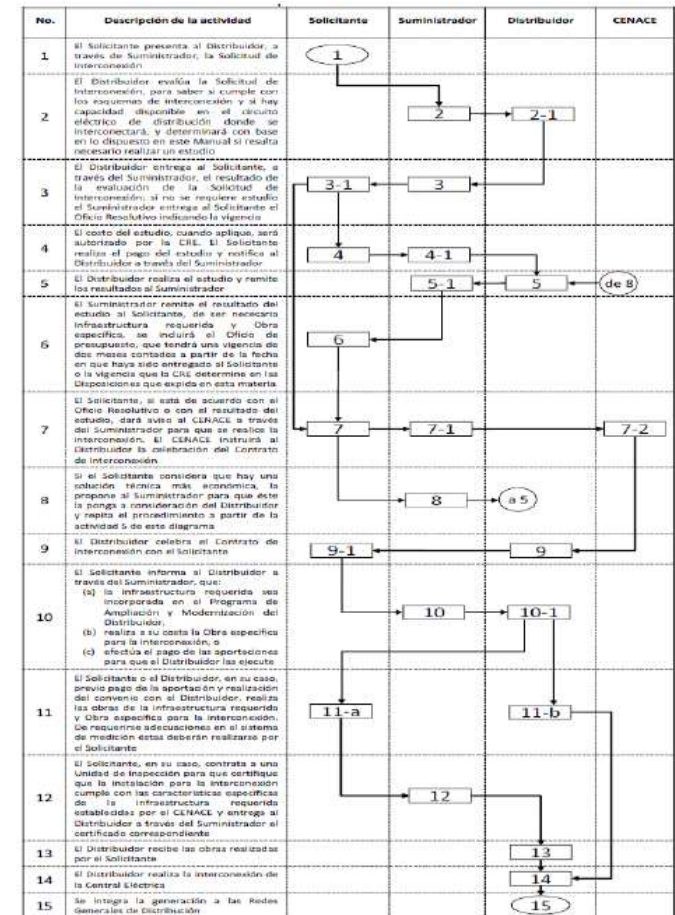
| No. | Descripción de la actividad | Solicitante | Suministrador | Distribuidor | CENACE |
|---|---|---|---|---|---|
| 1 | El Solicitante presenta al Distribuidor, a través de Suministrador, la Solicitud de Interconexión | 1 | | | |
| 2 | El Distribuidor evalúa la Solicitud de Interconexión, para saber si cumple con los esquemas de interconexión y si hay capacidad disponible en el circuito eléctrico de distribución donde se interconectará, y determinará con base en lo dispuesto en este Manual si resulta necesario realizar un estudio | | 2 | 2-1 | |
| 3 | El Distribuidor entrega al Solicitante, a través del Suministrador, el resultado de la evaluación de la Solicitud de Interconexión, si no se requiere estudio el Suministrador entrega al Solicitante el Oficio Resolutivo indicando la vigencia | 3-1 | 3 | | |
| 4 | El costo del estudio, cuando aplique, será autorizado por la CRE. El Solicitante realiza el pago del estudio y notifica al Distribuidor a través del Suministrador | 4 | 4-1 | | |
| 5 | El Distribuidor realiza el estudio y remite los resultados al Suministrador | | 5-1 | 5 | de 8 |
| 6 | El Suministrador remite el resultado del estudio al Solicitante, de ser necesaria Infraestructura requerida y Obra específica, se incluirá el Oficio de presupuesto, que tendrá una vigencia de dos meses contados a partir de la fecha en que haya sido entregado al Solicitante o la vigencia que la CRE determine en las Disposiciones que expida en esta materia. | 6 | | | |
| 7 | El Solicitante, si está de acuerdo con el Oficio Resolutivo o con el resultado del estudio, dará aviso al CENACE a través del Suministrador para que se realice la interconexión. El CENACE instruirá al Distribuidor la celebración del Contrato de Interconexión | 7 | 7-1 | | 7-2 |
| 8 | Si el Solicitante considera que hay una solución técnica más económica, la propone al Suministrador para que éste la ponga a consideración del Distribuidor y repita el procedimiento a partir de la actividad 5 de este diagrama | | 8 | a 5 | |
| 9 | El Distribuidor celebra el Contrato de Interconexión con el Solicitante | 9-1 | | 9 | |
| 10 | El Solicitante informa al Distribuidor a través del Suministrador, que: (a) la infraestructura requerida sea incorporada en el Programa de Ampliación y Modernización del Distribuidor, (b) realiza a su costa la Obra específica para la interconexión, o (c) efectúa el pago de las aportaciones para que el Distribuidor las ejecute | | 10 | 10-1 | |
| 11 | El Solicitante o el Distribuidor, en su caso, previo pago de la aportación y realización del convenio con el Distribuidor, realiza las obras de la infraestructura requerida y Obra específica para la interconexión. De requerirse adecuaciones en el sistema de medición estas deberán realizarse por el Solicitante | 11-a | | 11-b | |
| 12 | El Solicitante, en su caso, contrata a una Unidad de Inspección para que certifique que la instalación para la interconexión cumple con las características específicas de la infraestructura requerida establecidas por el CENACE y entrega al Distribuidor a través del Suministrador el certificado correspondiente | | 12 | | |
| 13 | El Distribuidor recibe las obras realizadas por el Solicitante | | | 13 | |
| 14 | El Distribuidor realiza la interconexión de la Central Eléctrica | | | 14 | |
| 15 | Se integra la generación a las Redes Generales de Distribución | | | 15 | |